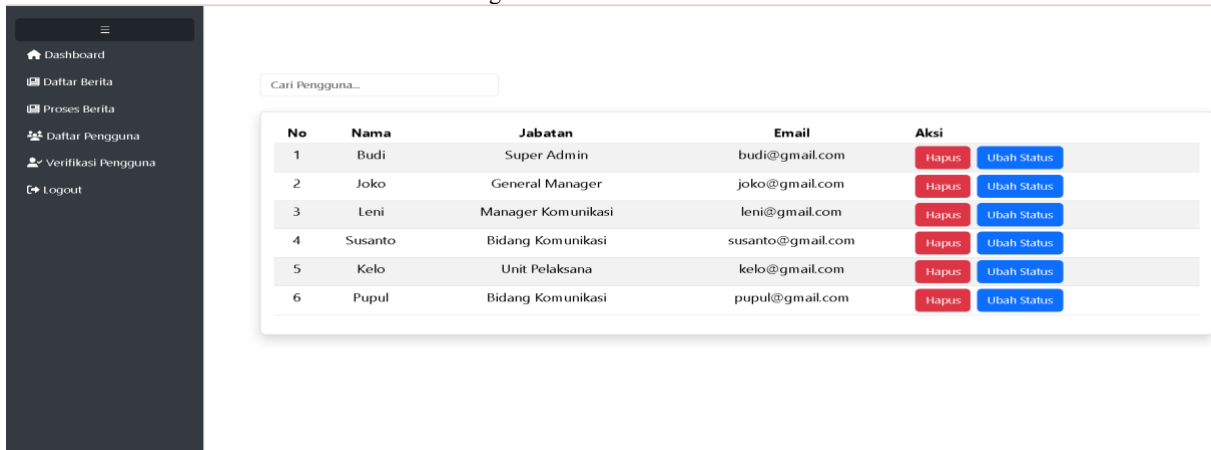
≡
Dashboard
Daftar Berita
Proses Berita
Daftar Pengguna
Verifikasi Pengguna
Logout

Cari Pengguna...

| No | Nama | Jabatan | Email | Aksi |
|---|---|---|---|---|
| 1 | Budi | Super Admin | budi@gmail.com | Hapus Ubah Status |
| 2 | Joko | General Manager | joko@gmail.com | Hapus Ubah Status |
| 3 | Leni | Manager Komunikasi | leni@gmail.com | Hapus Ubah Status |
| 4 | Susanto | Bidang Komunikasi | susanto@gmail.com | Hapus Ubah Status |
| 5 | Kelo | Unit Pelaksana | kelo@gmail.com | Hapus Ubah Status |
| 6 | Pupul | Bidang Komunikasi | pupul@gmail.com | Hapus Ubah Status |